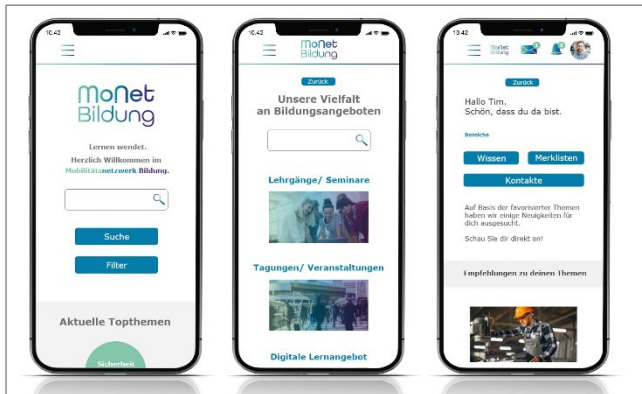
10:42

MoNet Bildung

Lernen wendet.
Herzlich Willkommen im Mobilitätsnetzwerk Bildung.

Suche

Filter

Aktuelle Topthemen

Sicherheit

10:42

MoNet Bildung

Zurück

Unsere Vielfalt an Bildungsangeboten

Lehrgänge/ Seminare

Tagungen/ Veranstaltungen

Digitale Lernangebot

10:42

MoNet Bildung

Zurück

Hallo Tim.
Schön, dass du da bist.

Bereiche

Wissen

Merklisten

Kontakte

Auf Basis der favorisierten Themen haben wir einige Neuigkeiten für dich ausgesucht.

Schau Sie dir direkt an!

Empfehlungen zu deinen Themen